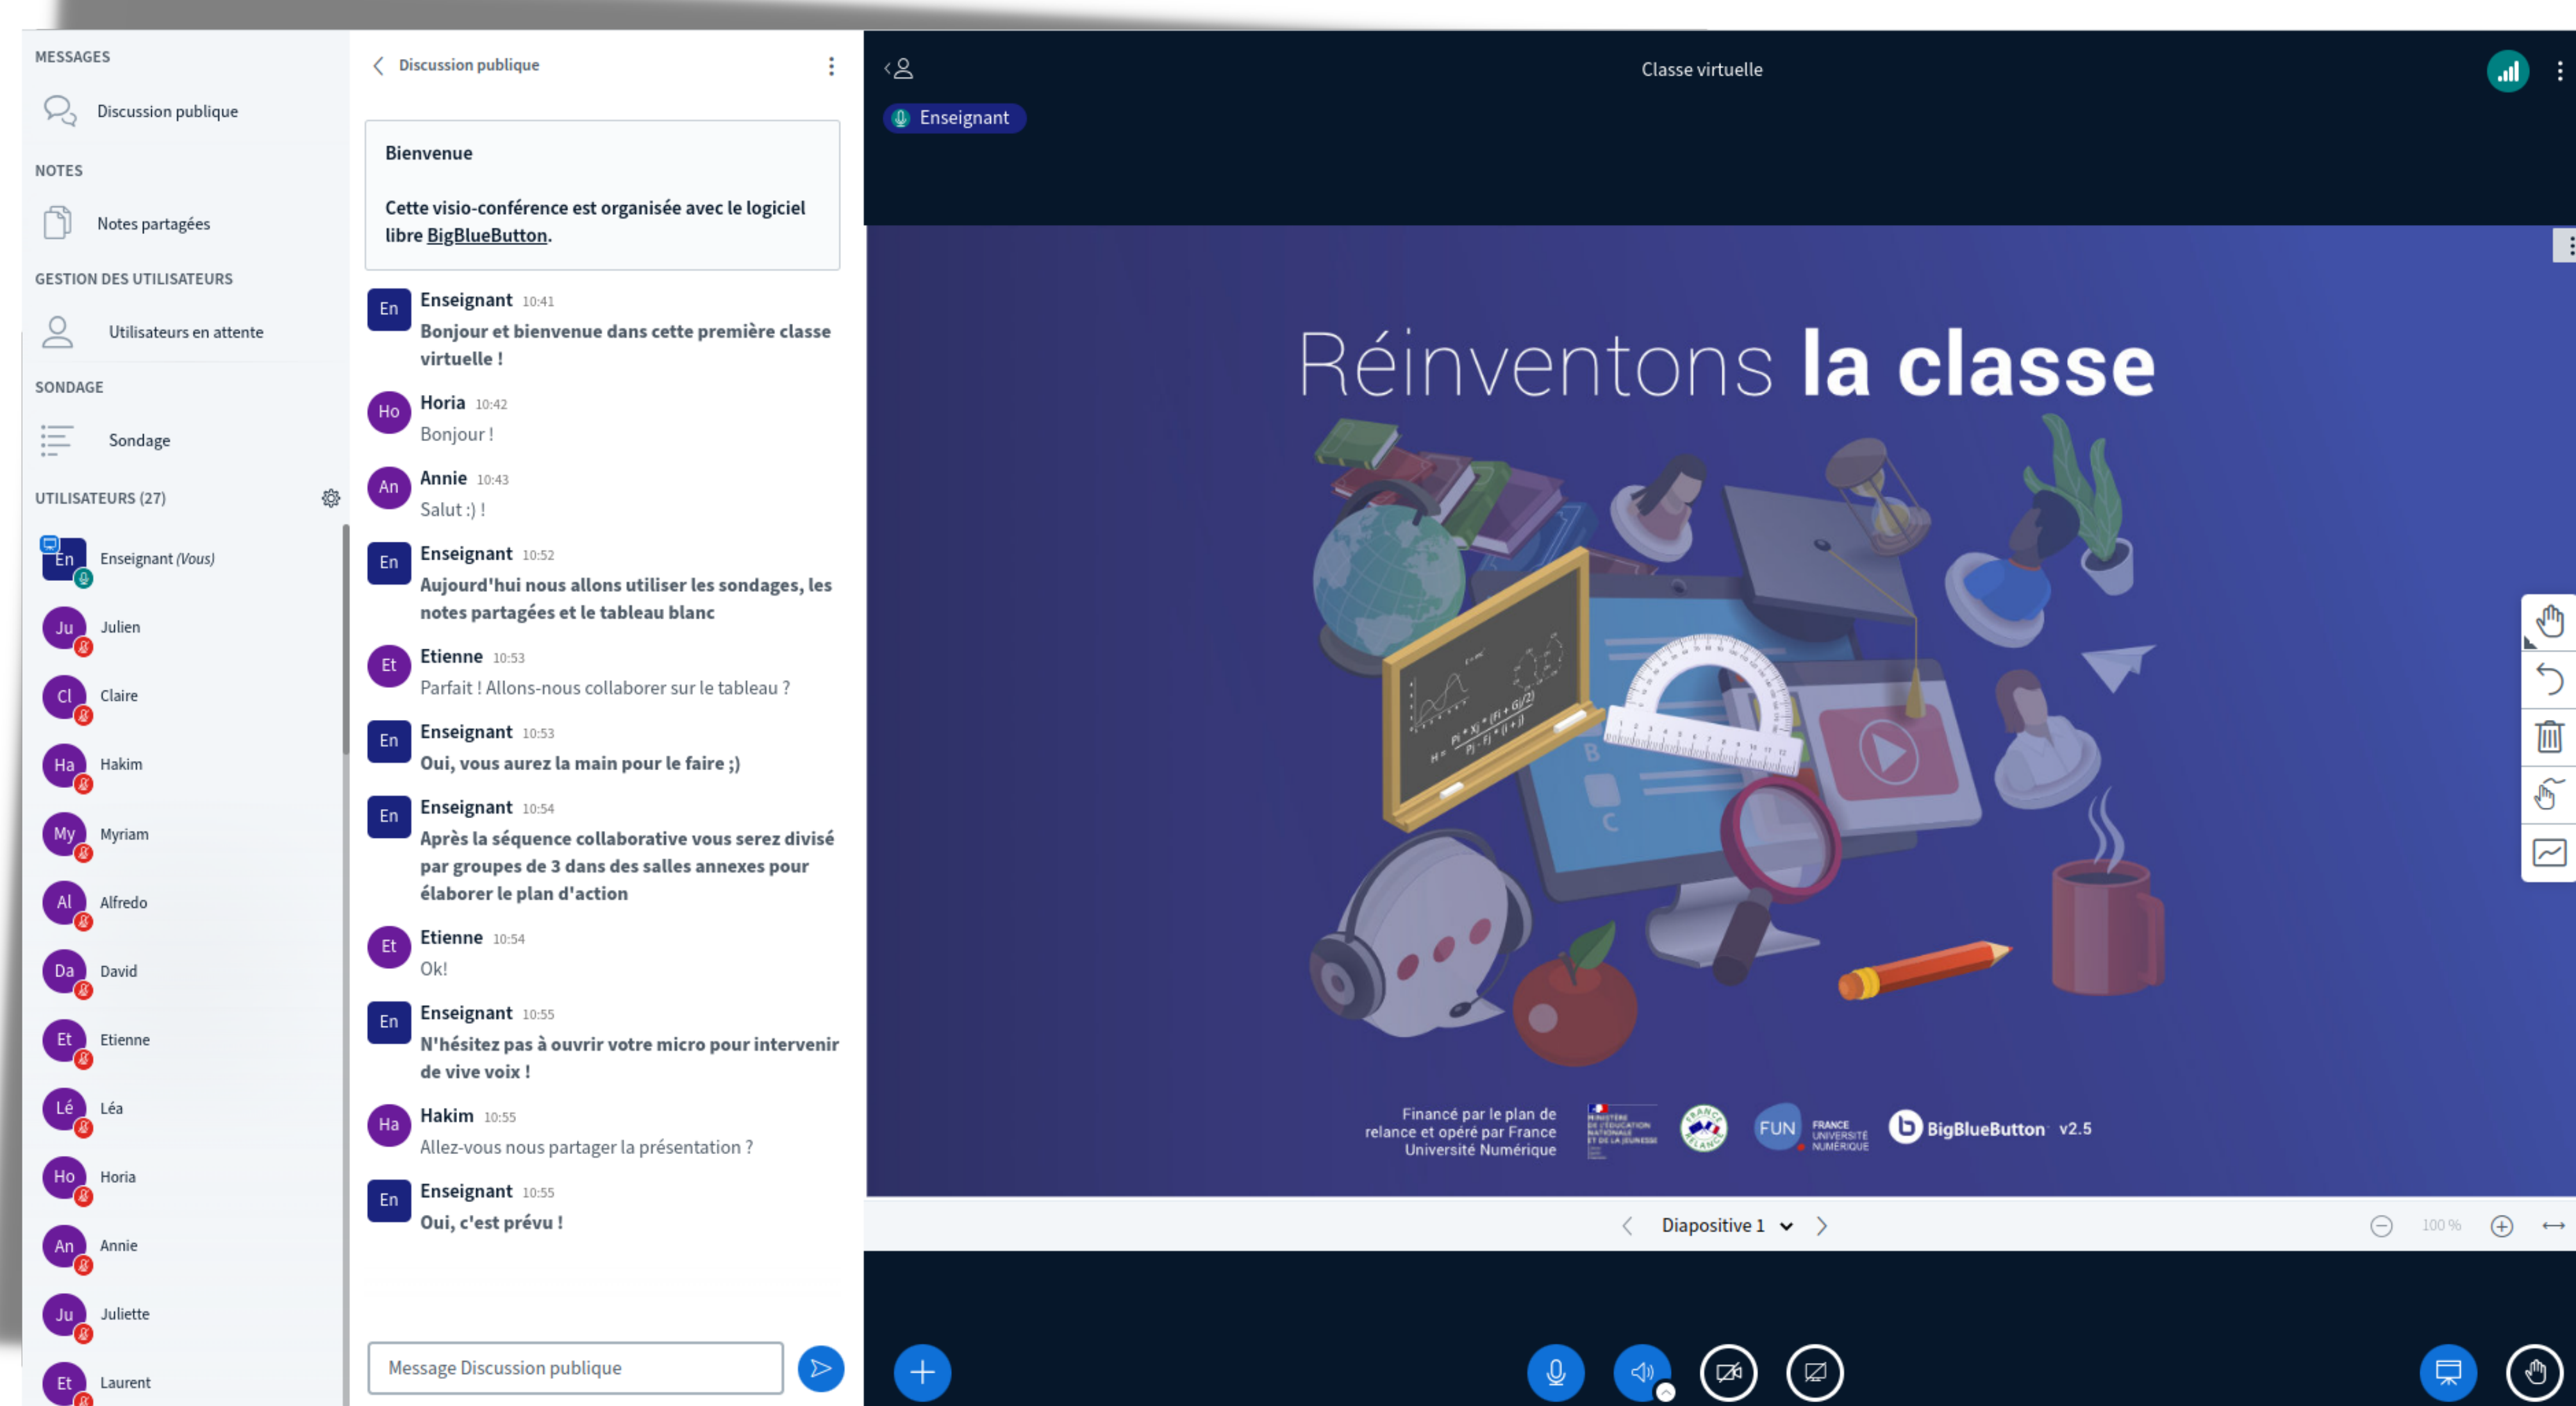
MESSAGES

Discussion publique

NOTES

Notes partagées

GESTION DES UTILISATEURS

Utilisateurs en attente

SONDAGE

Sondage

UTILISATEURS (27)

En Enseignant (Vous)

Ju Julien

Cl Claire

Ha Hakim

My Myriam

Al Alfredo

Da David

Et Etienne

Lé Léa

Ho Horia

An Annie

Ju Juliette

Et Laurent

Discussion publique

Bienvenue

Cette visio-conférence est organisée avec le logiciel libre BigBlueButton.

En Enseignant 10:41
Bonjour et bienvenue dans cette première classe virtuelle !

Ho Horia 10:42
Bonjour !

An Annie 10:43
Salut :) !

En Enseignant 10:52
Aujourd'hui nous allons utiliser les sondages, les notes partagées et le tableau blanc

Et Etienne 10:53
Parfait ! Allons-nous collaborer sur le tableau ?

En Enseignant 10:53
Oui, vous aurez la main pour le faire ;)

En Enseignant 10:54
Après la séquence collaborative vous serez divisé par groupes de 3 dans des salles annexes pour élaborer le plan d'action

Et Etienne 10:54
Ok!

En Enseignant 10:55
N'hésitez pas à ouvrir votre micro pour intervenir de vive voix !

Ha Hakim 10:55
Allez-vous nous partager la présentation ?

En Enseignant 10:55
Oui, c'est prévu !

Message Discussion publique

Classe virtuelle

Enseignant

Réinventons la classe

Financé par le plan de relance et opéré par France Université Numérique

FUN FRANCE UNIVERSITÉ NUMÉRIQUE

BigBlueButton v2.5

Diapositive 1

100 %